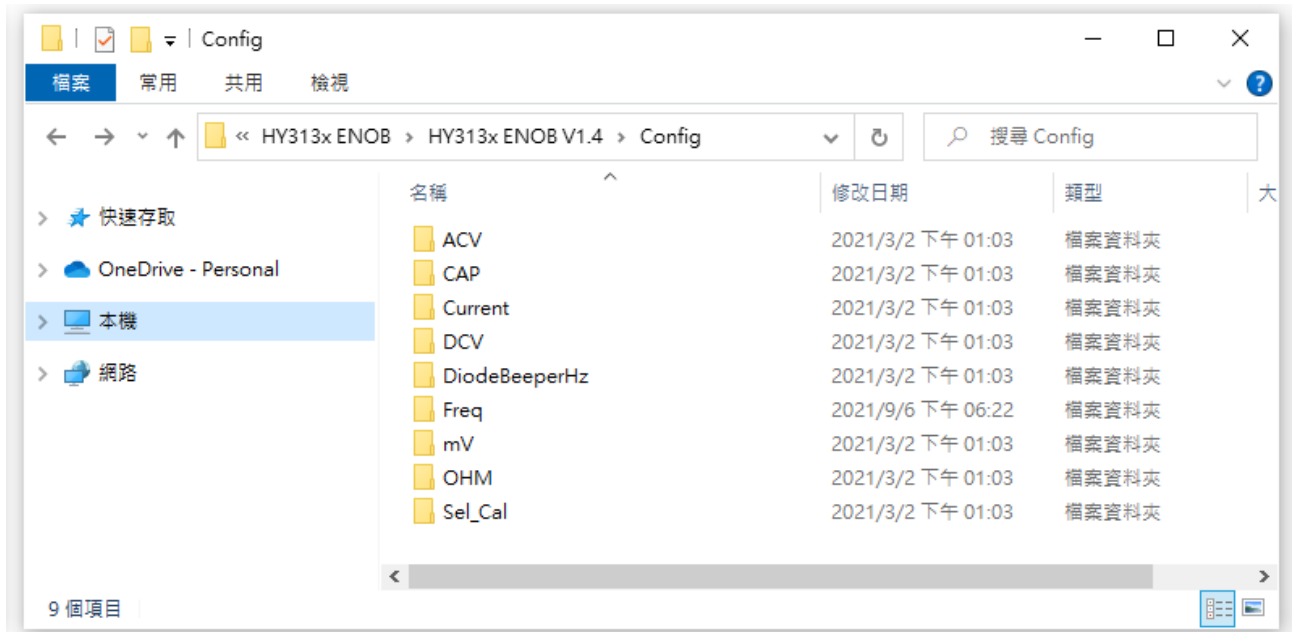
Config

檔案 常用 共用 檢視

« HY313x ENOB › HY313x ENOB V1.4 › Config

搜尋 Config

快速存取
OneDrive - Personal
本機
網路

| 名稱 | 修改日期 | 類型 | 大 |
|---|---|---|---|
| ACV | 2021/3/2 下午 01:03 | 檔案資料夾 | |
| CAP | 2021/3/2 下午 01:03 | 檔案資料夾 | |
| Current | 2021/3/2 下午 01:03 | 檔案資料夾 | |
| DCV | 2021/3/2 下午 01:03 | 檔案資料夾 | |
| DiodeBeeperHz | 2021/3/2 下午 01:03 | 檔案資料夾 | |
| Freq | 2021/9/6 下午 06:22 | 檔案資料夾 | |
| mV | 2021/3/2 下午 01:03 | 檔案資料夾 | |
| OHM | 2021/3/2 下午 01:03 | 檔案資料夾 | |
| Sel_Cal | 2021/3/2 下午 01:03 | 檔案資料夾 | |

9 個項目